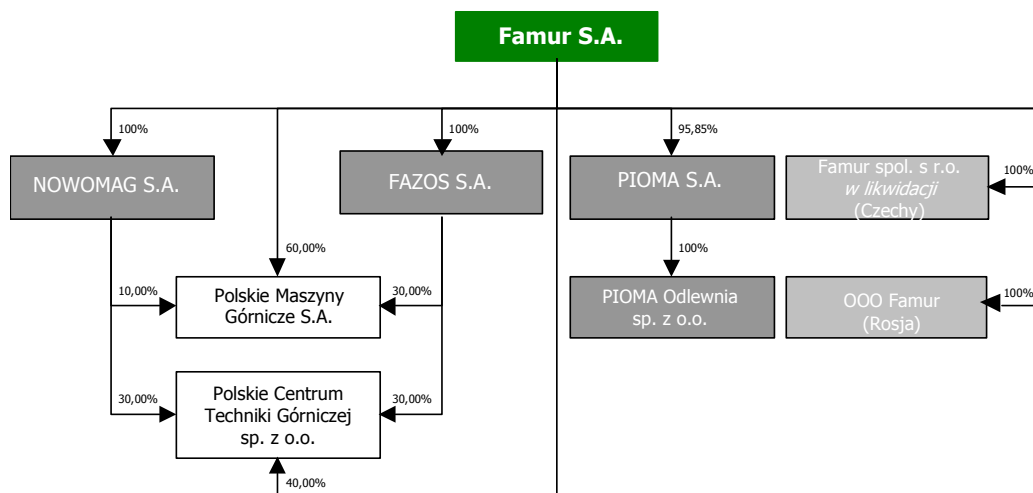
Famur S.A.

100%

NOWOMAG S.A.

60,00%

100%

FAZOS S.A.

95,85%

PIOMA S.A.

Famur spol. s r.o. *w likwidacji* (Czechy)

100%

10,00%

Polskie Maszyny Górnicze S.A.

30,00%

100%

PIOMA Odlewnia sp. z o.o.

OOO Famur (Rosja)

100%

30,00%

Polskie Centrum Techniki Górniczej sp. z o.o.

30,00%

40,00%